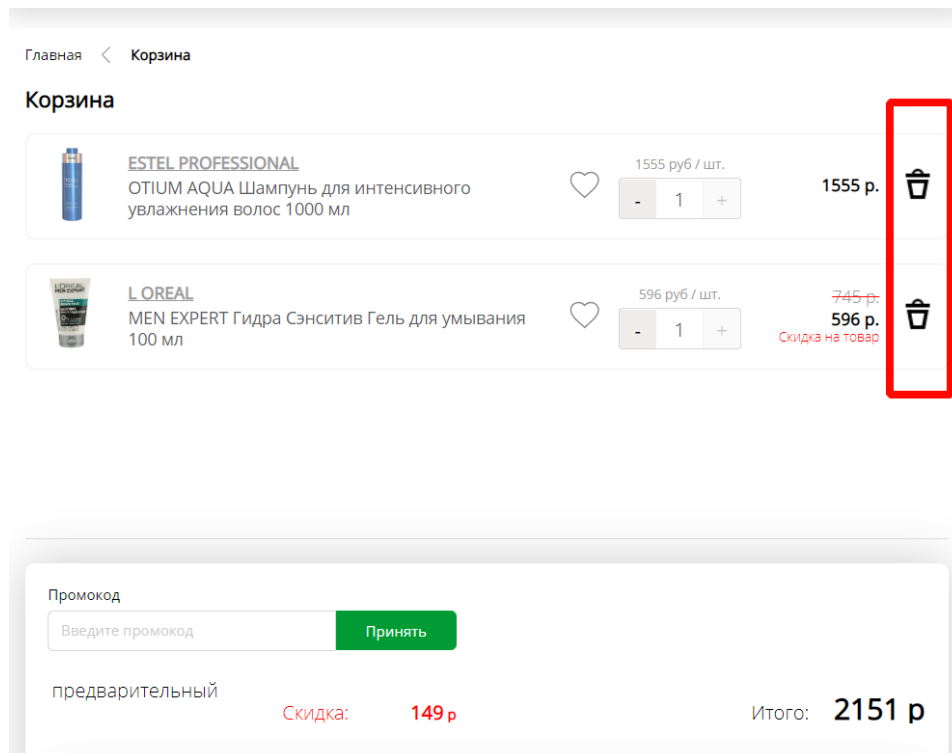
Главная < Корзина

Корзина

ESTEL PROFESSIONAL
OTIUM AQUA Шампунь для интенсивного увлажнения волос 1000 мл

1555 руб / шт.
- 1 +
1555 р.

L OREAL
MEN EXPERT Гидра Сэнситив Гель для умывания 100 мл

596 руб / шт.
- 1 +
745 р.
596 р.
Скидка на товар

Промокод
Введите промокод
Принять

предварительный

Скидка: 149 р

Итого: 2151 р